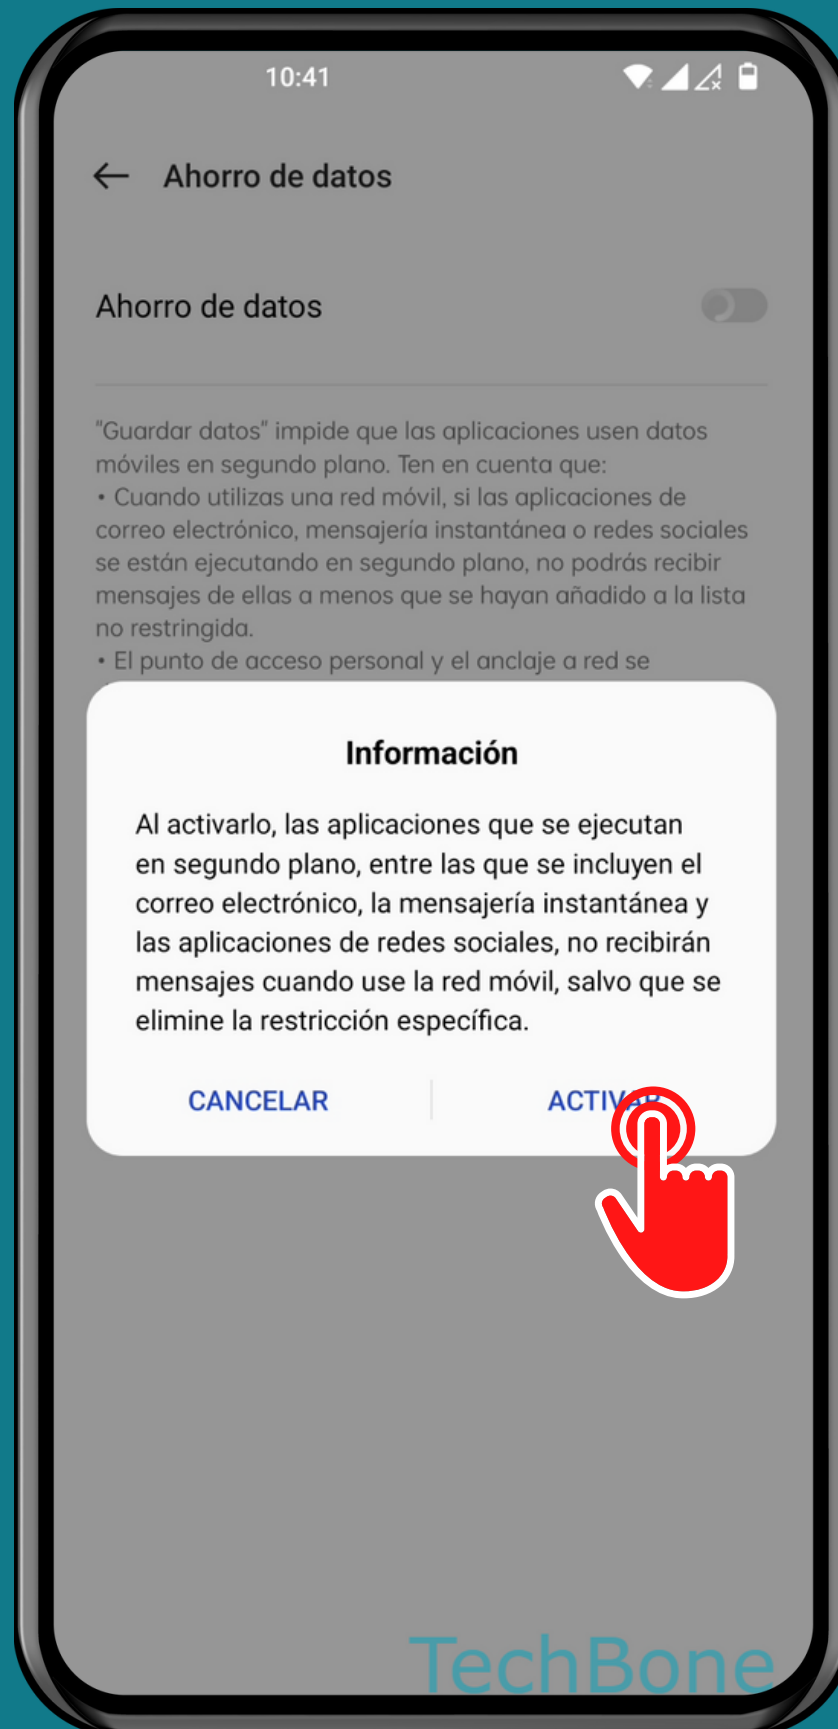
10:41

Ahorro de datos

Ahorro de datos

"Guardar datos" impide que las aplicaciones usen datos móviles en segundo plano. Ten en cuenta que:
• Cuando utilizas una red móvil, si las aplicaciones de correo electrónico, mensajería instantánea o redes sociales se están ejecutando en segundo plano, no podrás recibir mensajes de ellas a menos que se hayan añadido a la lista no restringida.
• El punto de acceso personal y el anclaje a red se

Información

Al activarlo, las aplicaciones que se ejecutan en segundo plano, entre las que se incluyen el correo electrónico, la mensajería instantánea y las aplicaciones de redes sociales, no recibirán mensajes cuando use la red móvil, salvo que se elimine la restricción específica.

CANCELAR

ACTIV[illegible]

TechBone